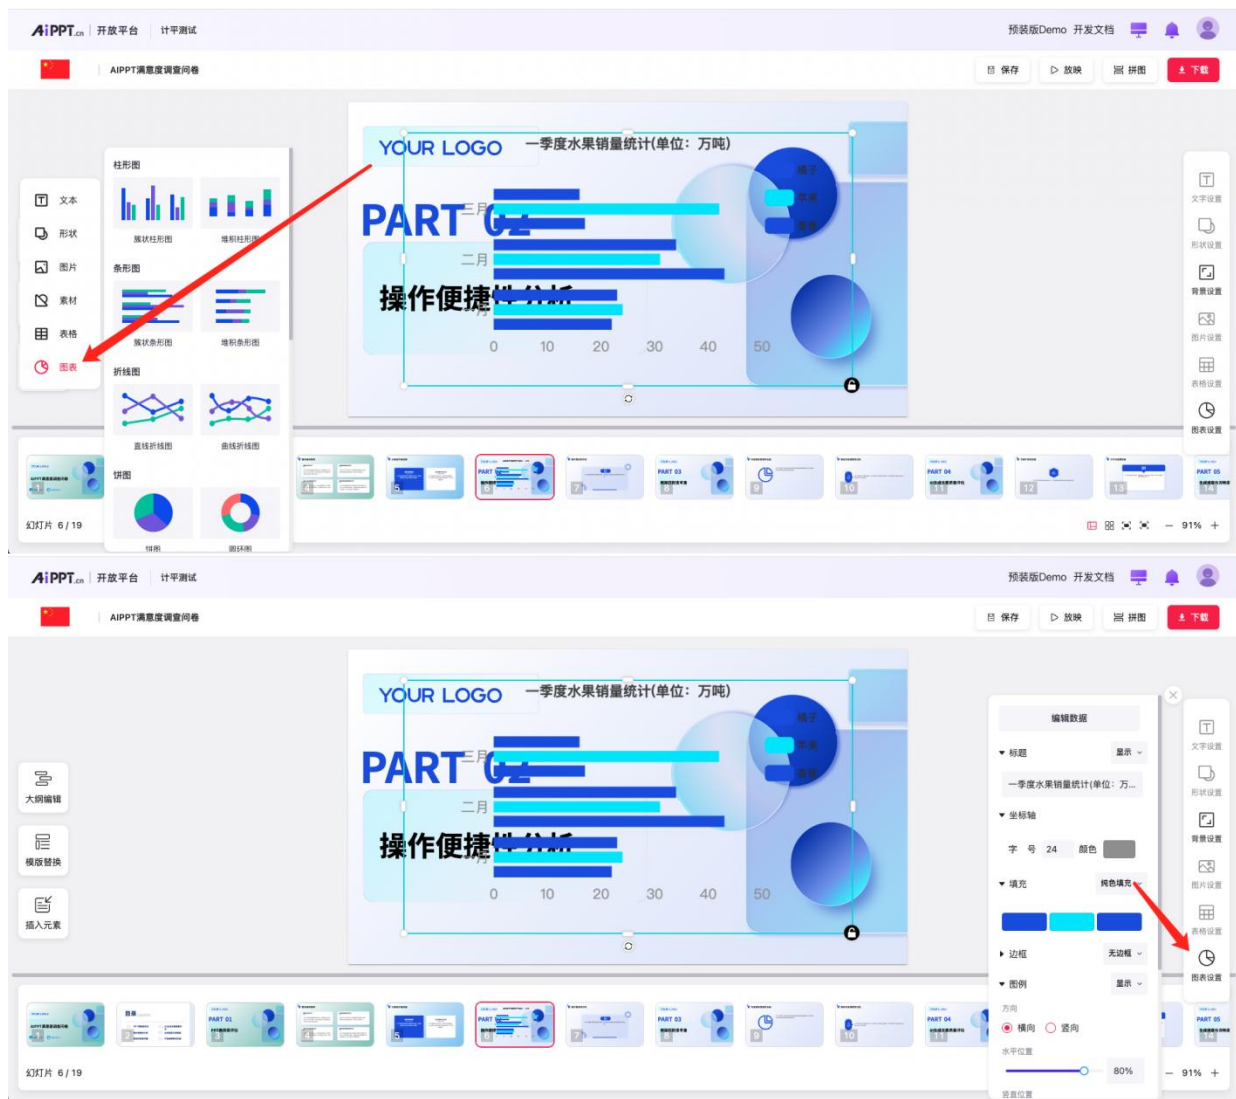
AiPPT.cn | 开放平台 | 计平测试

预装版Demo 开发文档

AIPPT满意度调查问卷

保存 放映 拼图 下载

文本
形状
图片
素材
表格
图表

柱形图
簇状柱形图
堆积柱形图
条形图
簇状条形图
堆积条形图
折线图
直线折线图
曲线折线图
饼图
饼图
圆环图

YOUR LOGO
一季度水果销量统计(单位：万吨)
PART 02
三月
二月
一月
操作便捷性分析
0 10 20 30 40 50
橘子
苹果
香蕉

文字设置
形状设置
背景设置
图片设置
表格设置
图表设置

幻灯片 6 / 19

91%

AiPPT.cn | 开放平台 | 计平测试

预装版Demo 开发文档

AIPPT满意度调查问卷

保存 放映 拼图 下载

大纲编辑
模版替换
插入元素

YOUR LOGO
一季度水果销量统计(单位：万吨)
PART 02
三月
二月
一月
操作便捷性分析
0 10 20 30 40 50
橘子
苹果
香蕉

编辑数据
标题 显示
一季度水果销量统计(单位：万...
坐标轴
字号 24 颜色
填充 纯色填充
边框 无边框
图例 显示
方向
横向 竖向
水平位置
80%
竖直位置

文字设置
形状设置
背景设置
图片设置
表格设置
图表设置

幻灯片 6 / 19

91%